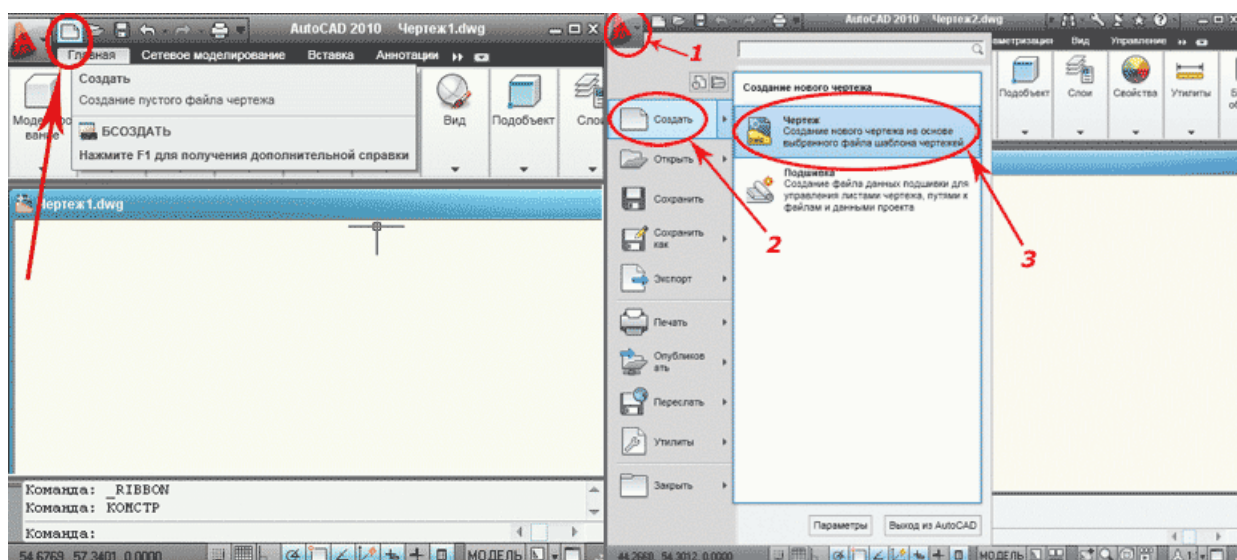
AutoCAD 2010 Чертеж1.dwg

Главная Сетевое моделирование Вставка Аннотации

Создать
Создание пустого файла чертежа

БСОЗДАТЬ
Нажмите F1 для получения дополнительной справки

Моделирование

Вид Подобъект Сло

Чертеж1.dwg

Команда: _RIBBON
Команда: КОМСТР

Команда:

54.6769, 57.3401, 0.0000 МОДЕЛЬ

AutoCAD 2010 Чертеж2.dwg

1

метризация Вид Управление

Создание нового чертежа

Создать

Чертеж
Создание нового чертежа на основе выбранного файла шаблона чертежей

Открыть

Подшивка
Создание файла данных подшивки для управления листами чертежа, путями к файлам и данными проекта

Сохранить

Сохранить как

2

3

Экспорт

Печать

Опубликовать

Переслать

Утилиты

Закрыть

Параметры Выход из AutoCAD

Подобъект Слои Свойства Утилиты

44.2660, 54.3012, 0.0000 МОДЕЛЬ